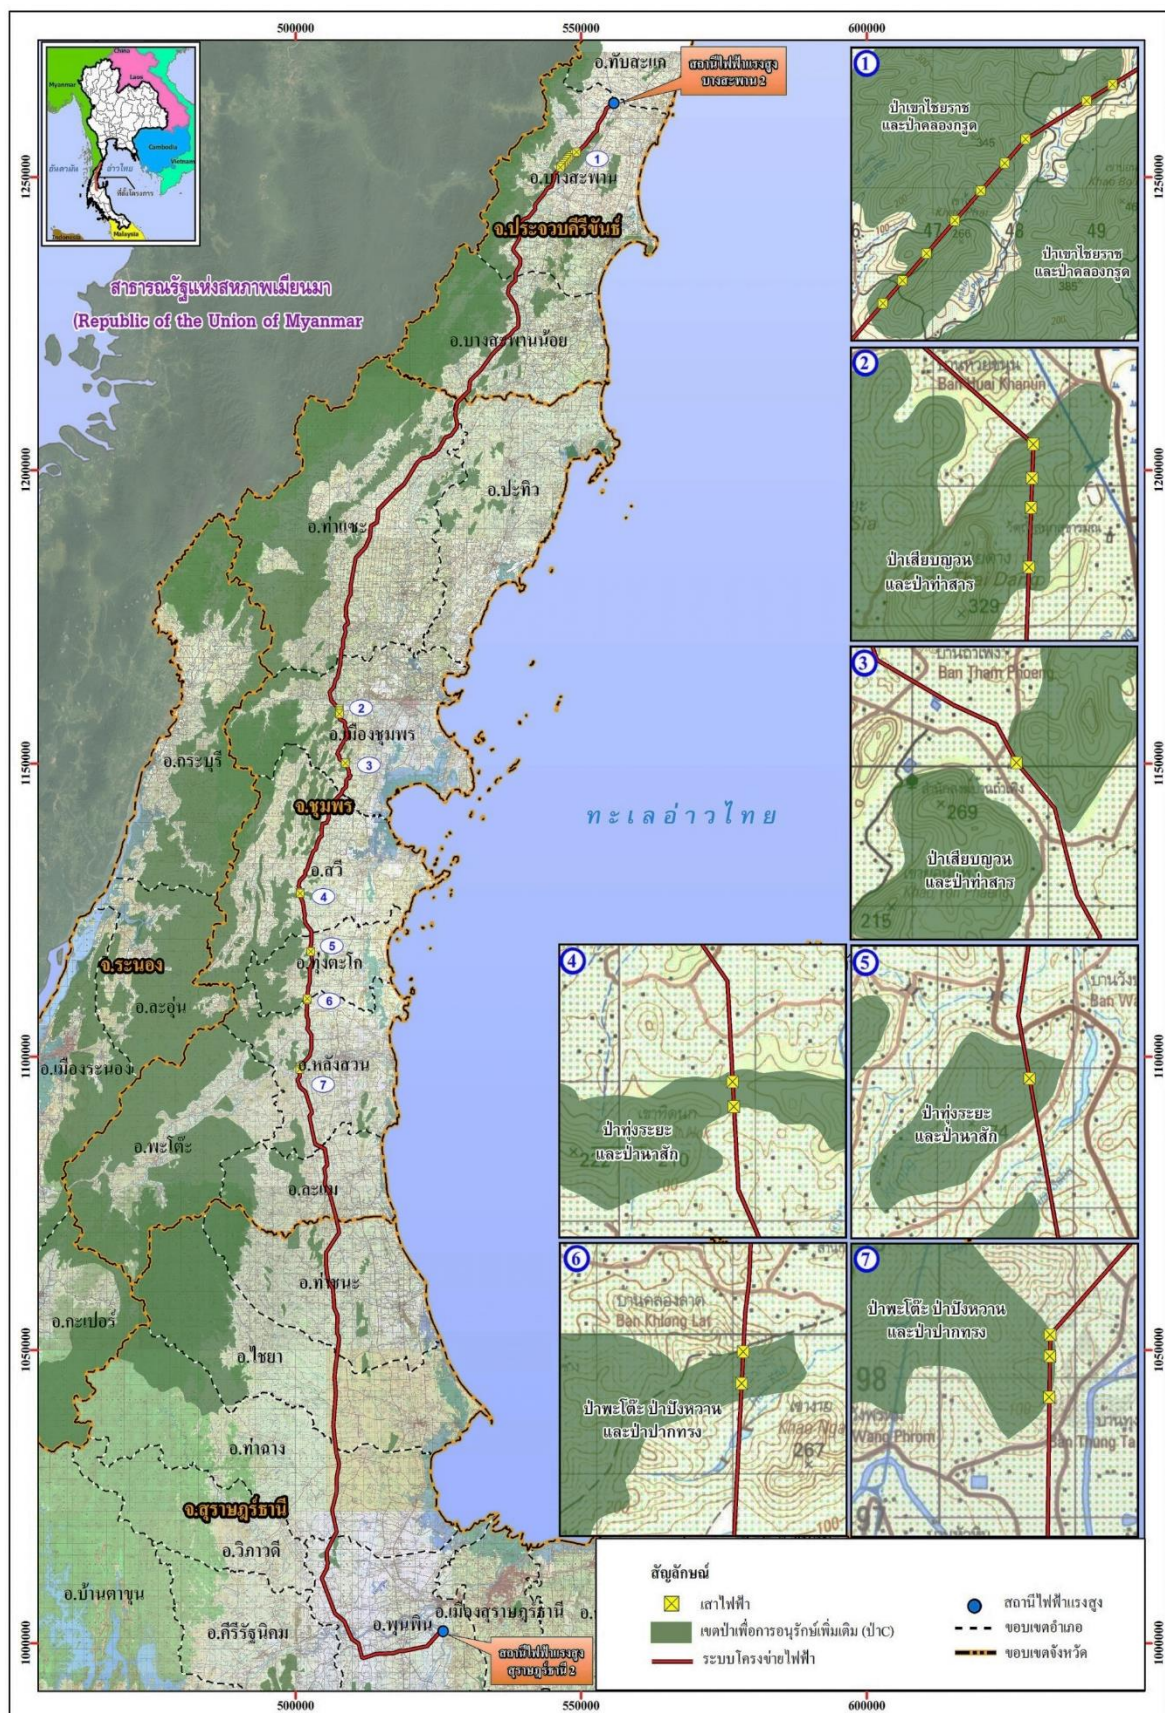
500000
550000
600000

Myanmar
China
Laos
Cambodia
Vietnam
อันดามัน
อ่าวไทย
พื้นที่โครงการ
Malaysia

อ.ทับสะแก
สถานีไฟฟ้าแรงสูง บางสะพาน 2
1
อ.บางสะพาน
จ.ประจวบคีรีขันธ์
สาธารณรัฐแห่งสหภาพเมียนมา
(Republic of the Union of Myanmar)
อ.บางสะพานน้อย
อ.ปะทิว
อ.ท่าแซะ
2
อ.เมืองชุมพร
3
อ.กระบุรี
จ.ชุมพร
ทะเลอ่าวไทย
อ.สวี
4
5
อ.ทุ่งตะโก
จ.ระนอง
6
อ.ละอุ่น
อ.เมืองระนอง
อ.หลังสวน
7
อ.พะโต๊ะ
อ.ละแม
อ.ท่าชนะ
อ.กะเปอร์
อ.ไชยา
อ.ท่าฉาง
จ.สุราษฎร์ธานี
อ.วิภาวดี
อ.บ้านตาขุน
อ.คีรีรัฐนิคม
อ.พุนพิน
อ.เมืองสุราษฎร์ธานี
สถานีไฟฟ้าแรงสูง สุราษฎร์ธานี 2

1250000
1200000
1150000
1100000
1050000
1000000

1
ป่าเขาไชยราช และป่าคลองกรูด
345
47
48
49
266
ป่าเขาไชยราช และป่าคลองกรูด
385

2
Ban Huai Khanun
ป่าเสียบญวน และป่าท่าสาร
329

3
Ban Tham Phoeng
269
ป่าเสียบญวน และป่าท่าสาร
215

4
ป่าทุ่งระยะ และป่านาสัก
222
210

5
ป่าทุ่งระยะ และป่านาสัก
Ban W

6
บ้านคลองลาด
Ban Khlong Lat
ป่าพะโต๊ะ ป่าปังหวาน และป่าปากทรง
Khao Nga
267
100

7
ป่าพะโต๊ะ ป่าปังหวาน และป่าปากทรง
98
Wang Phrom
Ban Thong Ta
97

สัญลักษณ์
เสาไฟฟ้า
เขตป่าเพื่อการอนุรักษ์เพิ่มเติม (ป่าC)
ระบบโครงข่ายไฟฟ้า
สถานีไฟฟ้าแรงสูง
ขอบเขตอำเภอ
ขอบเขตจังหวัด